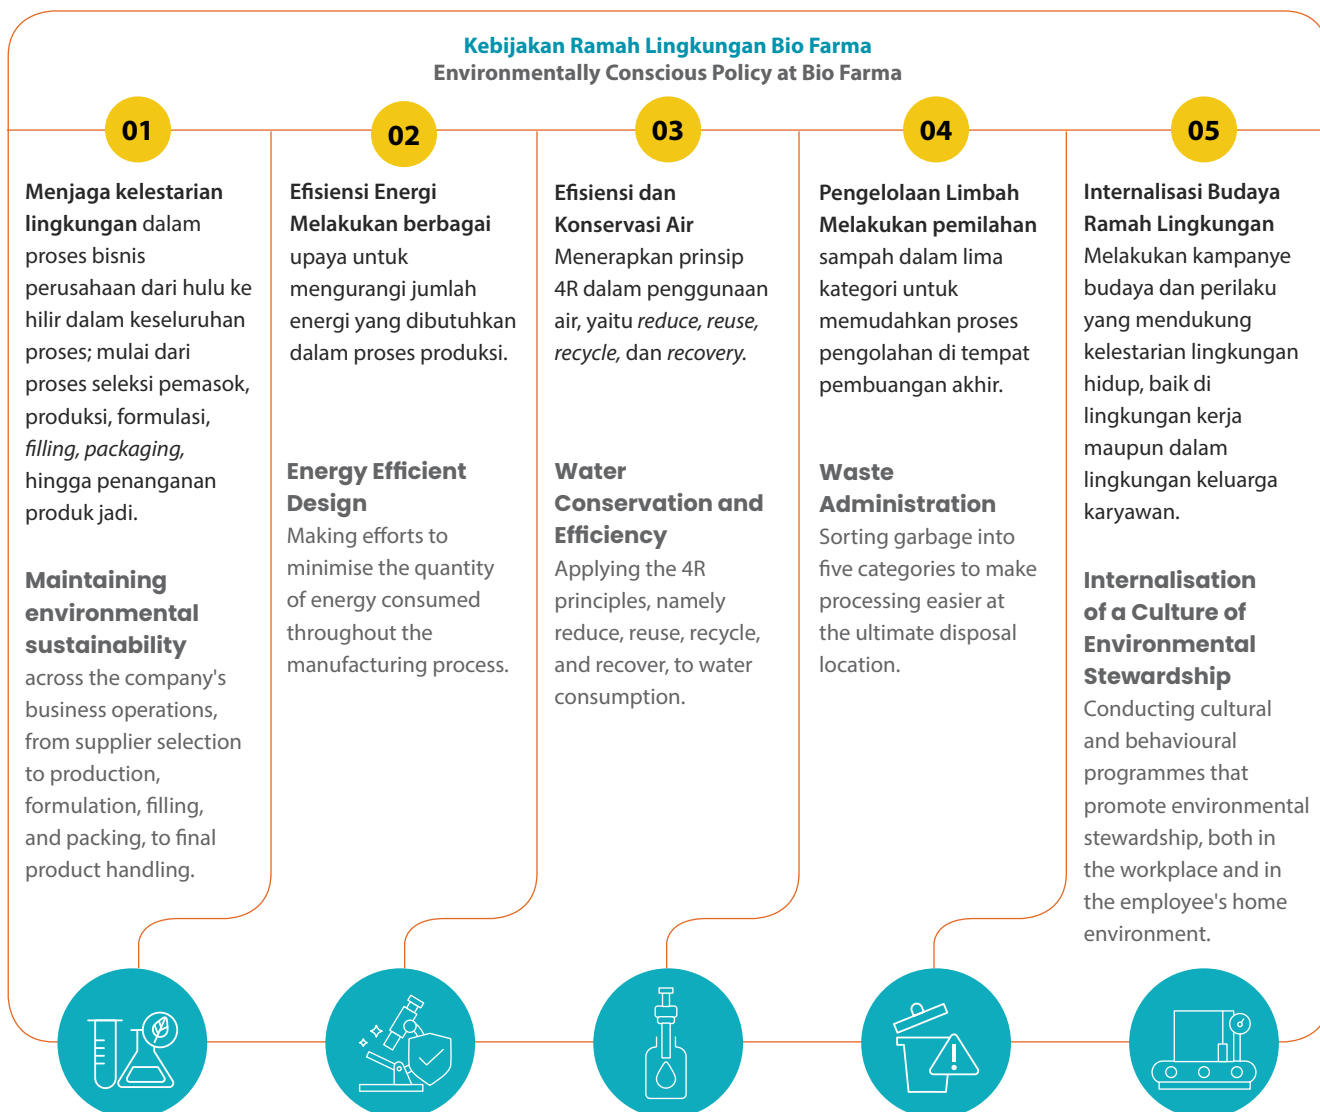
Kebijakan Ramah Lingkungan Bio Farma
Environmentally Conscious Policy at Bio Farma

01

**Menjaga kelestarian lingkungan** dalam proses bisnis perusahaan dari hulu ke hilir dalam keseluruhan proses; mulai dari proses seleksi pemasok, produksi, formulasi, *filling, packaging,* hingga penanganan produk jadi.

Maintaining environmental sustainability
across the company's business operations, from supplier selection to production, formulation, filling, and packing, to final product handling.

02

Efisiensi Energi
Melakukan berbagai upaya untuk mengurangi jumlah energi yang dibutuhkan dalam proses produksi.

Energy Efficient Design
Making efforts to minimise the quantity of energy consumed throughout the manufacturing process.

03

Efisiensi dan Konservasi Air
Menerapkan prinsip 4R dalam penggunaan air, yaitu *reduce, reuse, recycle,* dan *recovery.*

Water Conservation and Efficiency
Applying the 4R principles, namely reduce, reuse, recycle, and recover, to water consumption.

04

Pengelolaan Limbah
Melakukan pemilahan sampah dalam lima kategori untuk memudahkan proses pengolahan di tempat pembuangan akhir.

Waste Administration
Sorting garbage into five categories to make processing easier at the ultimate disposal location.

05

Internalisasi Budaya Ramah Lingkungan
Melakukan kampanye budaya dan perilaku yang mendukung kelestarian lingkungan hidup, baik di lingkungan kerja maupun dalam lingkungan keluarga karyawan.

Internalisation of a Culture of Environmental Stewardship
Conducting cultural and behavioural programmes that promote environmental stewardship, both in the workplace and in the employee's home environment.